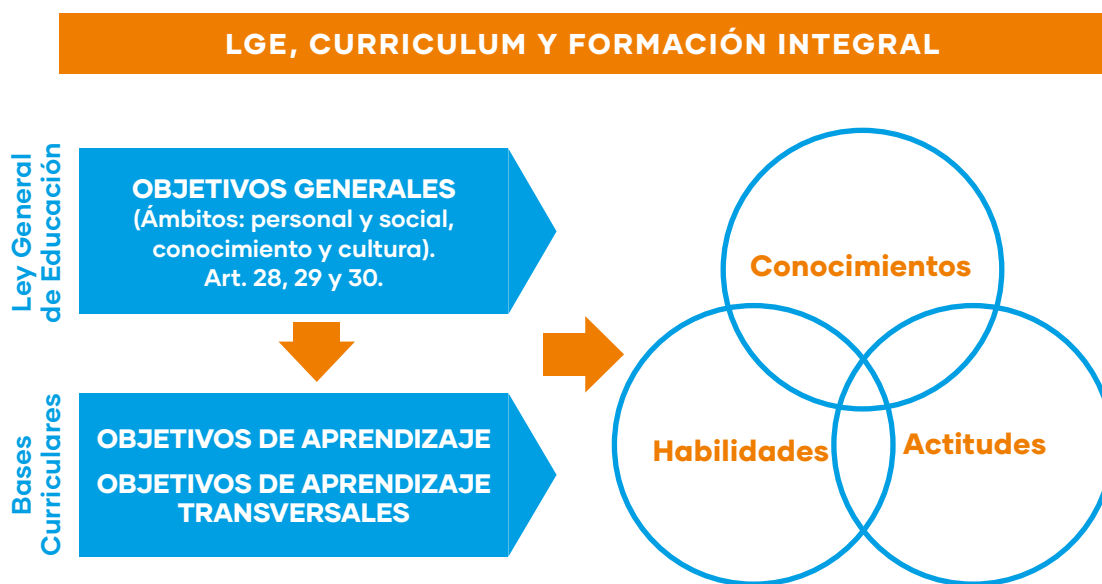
LGE, CURRICULUM Y FORMACIÓN INTEGRAL

Ley General de Educación

OBJETIVOS GENERALES (Ámbitos: personal y social, conocimiento y cultura). Art. 28, 29 y 30.

Bases Curriculares

OBJETIVOS DE APRENDIZAJE

OBJETIVOS DE APRENDIZAJE TRANSVERSALES

Conocimientos

Habilidades

Actitudes